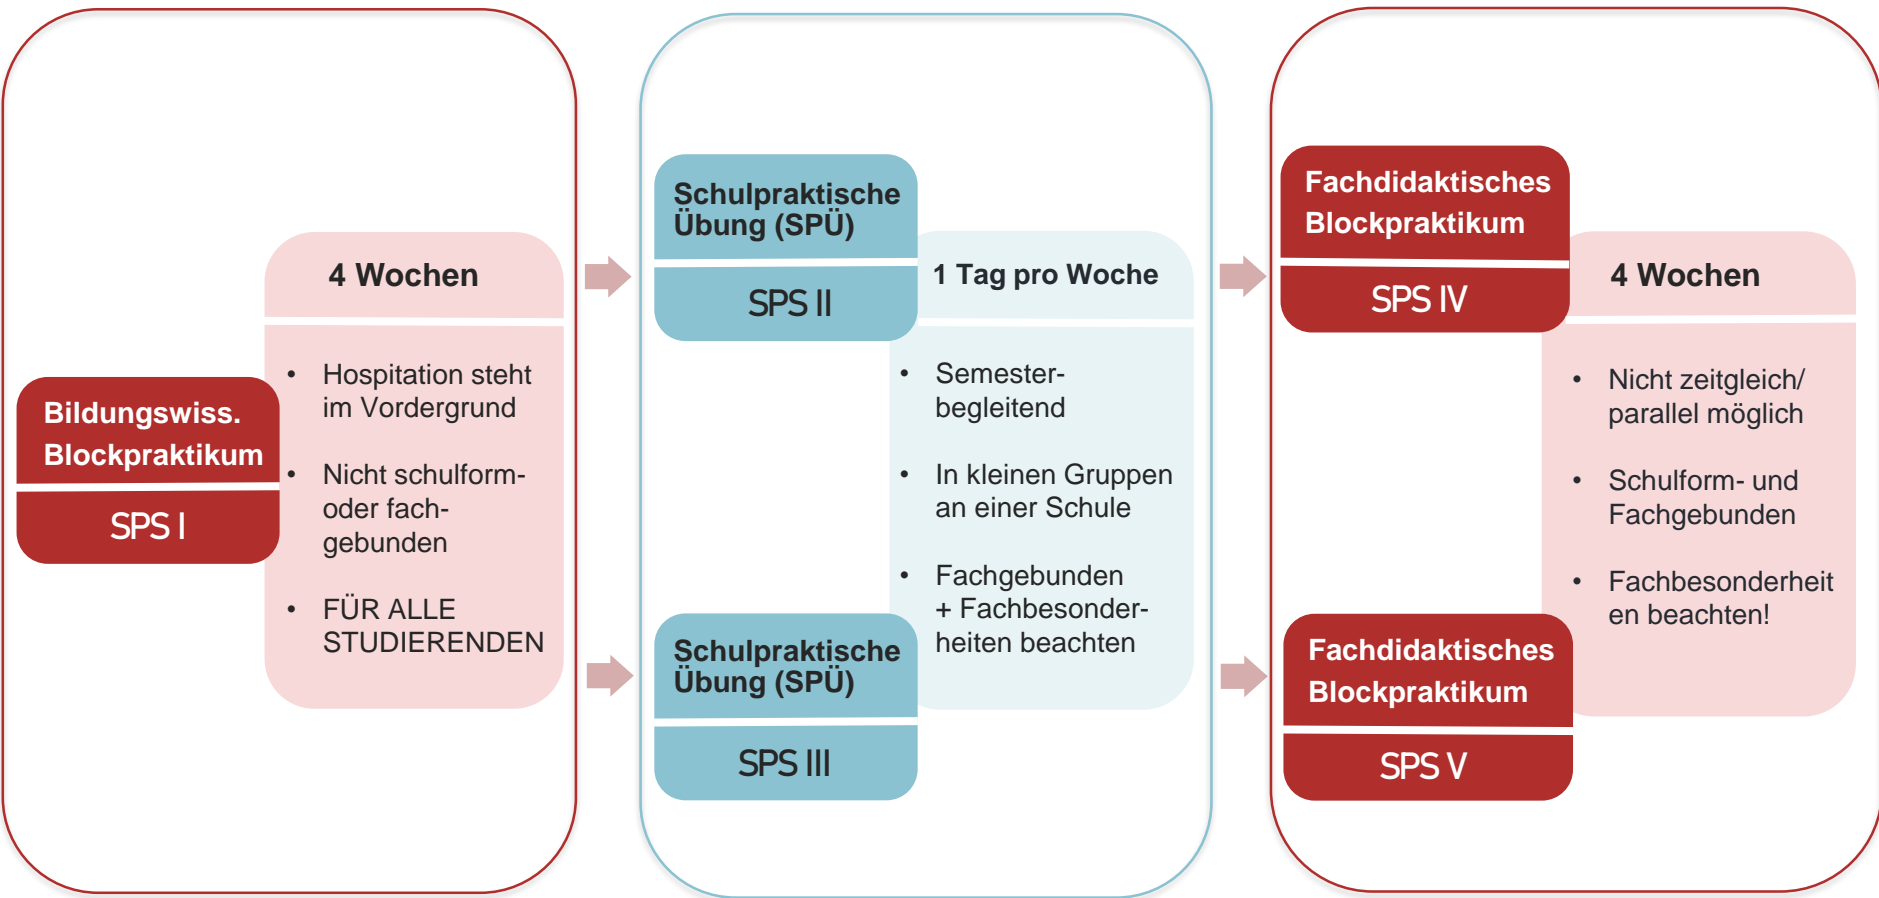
Bildungswiss. Blockpraktikum

SPS I

4 Wochen

- Hospitation steht im Vordergrund
- Nicht schulform- oder fachgebunden
- FÜR ALLE STUDIERENDEN

Schulpraktische Übung (SPÜ)

SPS II

1 Tag pro Woche

- Semesterbegleitend
- In kleinen Gruppen an einer Schule
- Fachgebunden + Fachbesonderheiten beachten

Schulpraktische Übung (SPÜ)

SPS III

Fachdidaktisches Blockpraktikum

SPS IV

4 Wochen

- Nicht zeitgleich/ parallel möglich
- Schulform- und Fachgebunden
- Fachbesonderheit en beachten!

Fachdidaktisches Blockpraktikum

SPS V